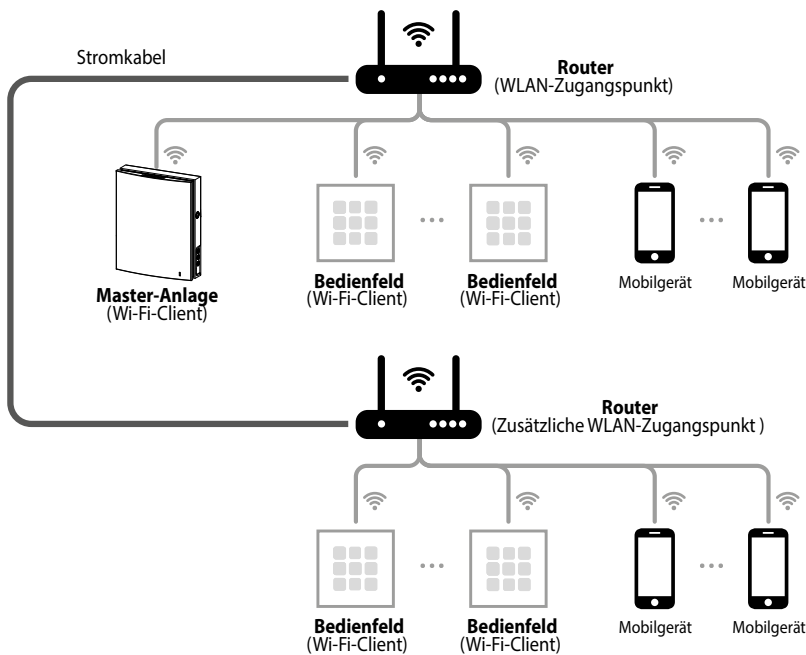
Stromkabel

**Router**
(WLAN-Zugangspunkt)

**Master-Anlage**
(Wi-Fi-Client)

**Bedienfeld**
(Wi-Fi-Client)

...

**Bedienfeld**
(Wi-Fi-Client)

Mobilgerät

...

Mobilgerät

**Router**
(Zusätzliche WLAN-Zugangspunkt )

**Bedienfeld**
(Wi-Fi-Client)

...

**Bedienfeld**
(Wi-Fi-Client)

Mobilgerät

...

Mobilgerät